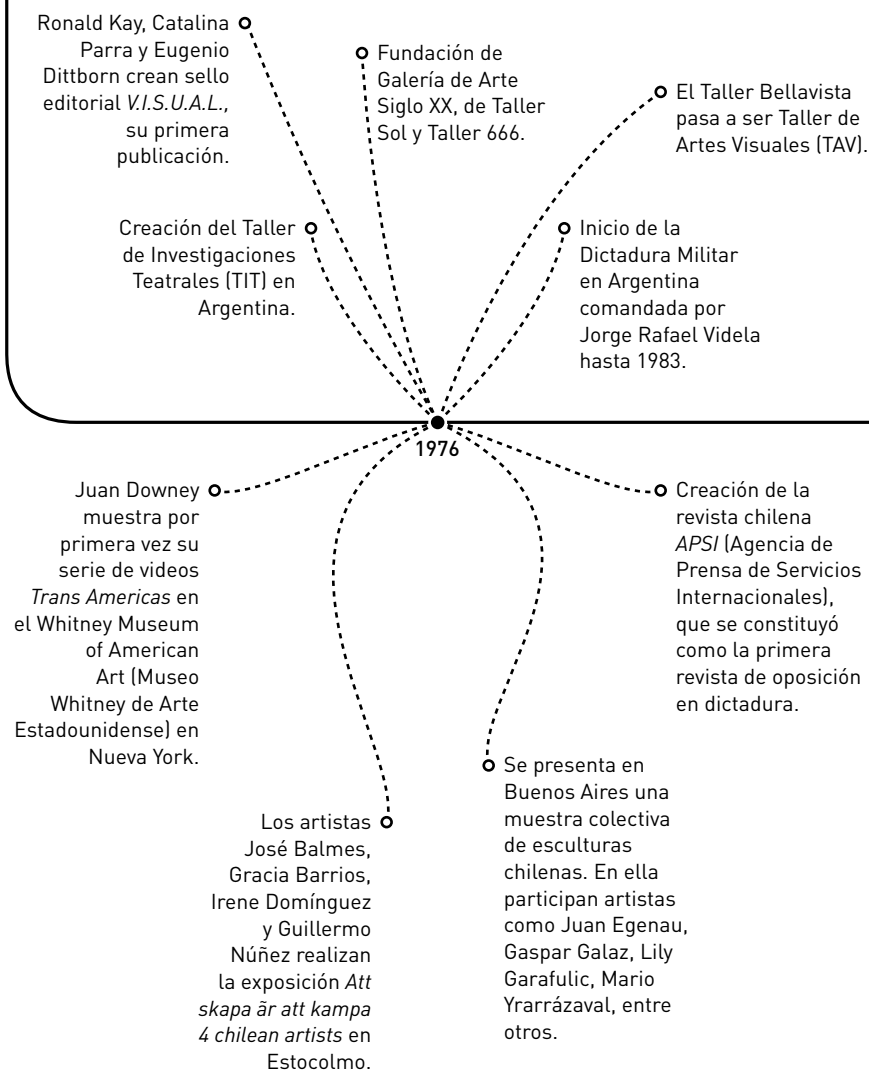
Ronald Kay, Catalina Parra y Eugenio Dittborn crean sello editorial *V.I.S.U.A.L.*, su primera publicación.

Fundación de Galería de Arte Siglo XX, de Taller Sol y Taller 666.

El Taller Bellavista pasa a ser Taller de Artes Visuales (TAV).

Creación del Taller de Investigaciones Teatrales (TIT) en Argentina.

Inicio de la Dictadura Militar en Argentina comandada por Jorge Rafael Videla hasta 1983.

1976

Juan Downey muestra por primera vez su serie de videos *Trans Americas* en el Whitney Museum of American Art (Museo Whitney de Arte Estadounidense) en Nueva York.

Creación de la revista chilena *APSI* (Agencia de Prensa de Servicios Internacionales), que se constituyó como la primera revista de oposición en dictadura.

Los artistas José Balmes, Gracia Barrios, Irene Domínguez y Guillermo Núñez realizan la exposición *Att skapa är att kampa 4 chilean artists* en Estocolmo.

Se presenta en Buenos Aires una muestra colectiva de esculturas chilenas. En ella participan artistas como Juan Egenau, Gaspar Galaz, Lily Garafulic, Mario Yrarrázaval, entre otros.